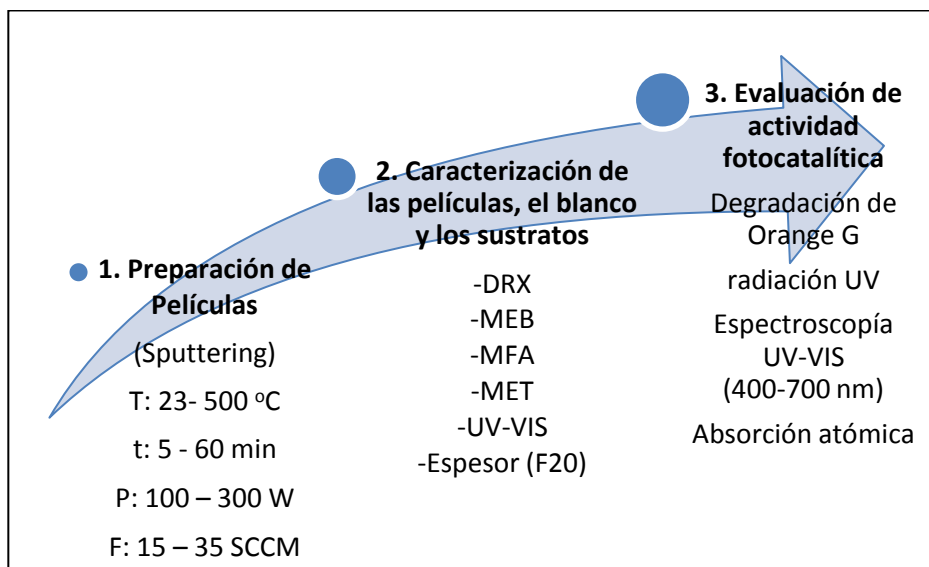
1. Preparación de Películas

(Sputtering)

T: 23- 500 $^{o}$C

t: 5 - 60 min

P: 100 – 300 W

F: 15 – 35 SCCM

2. Caracterización de las películas, el blanco y los sustratos

-DRX
-MEB
-MFA
-MET
-UV-VIS
-Espesor (F20)

3. Evaluación de actividad fotocatalítica

Degradación de Orange G

radiación UV

Espectroscopía UV-VIS (400-700 nm)

Absorción atómica